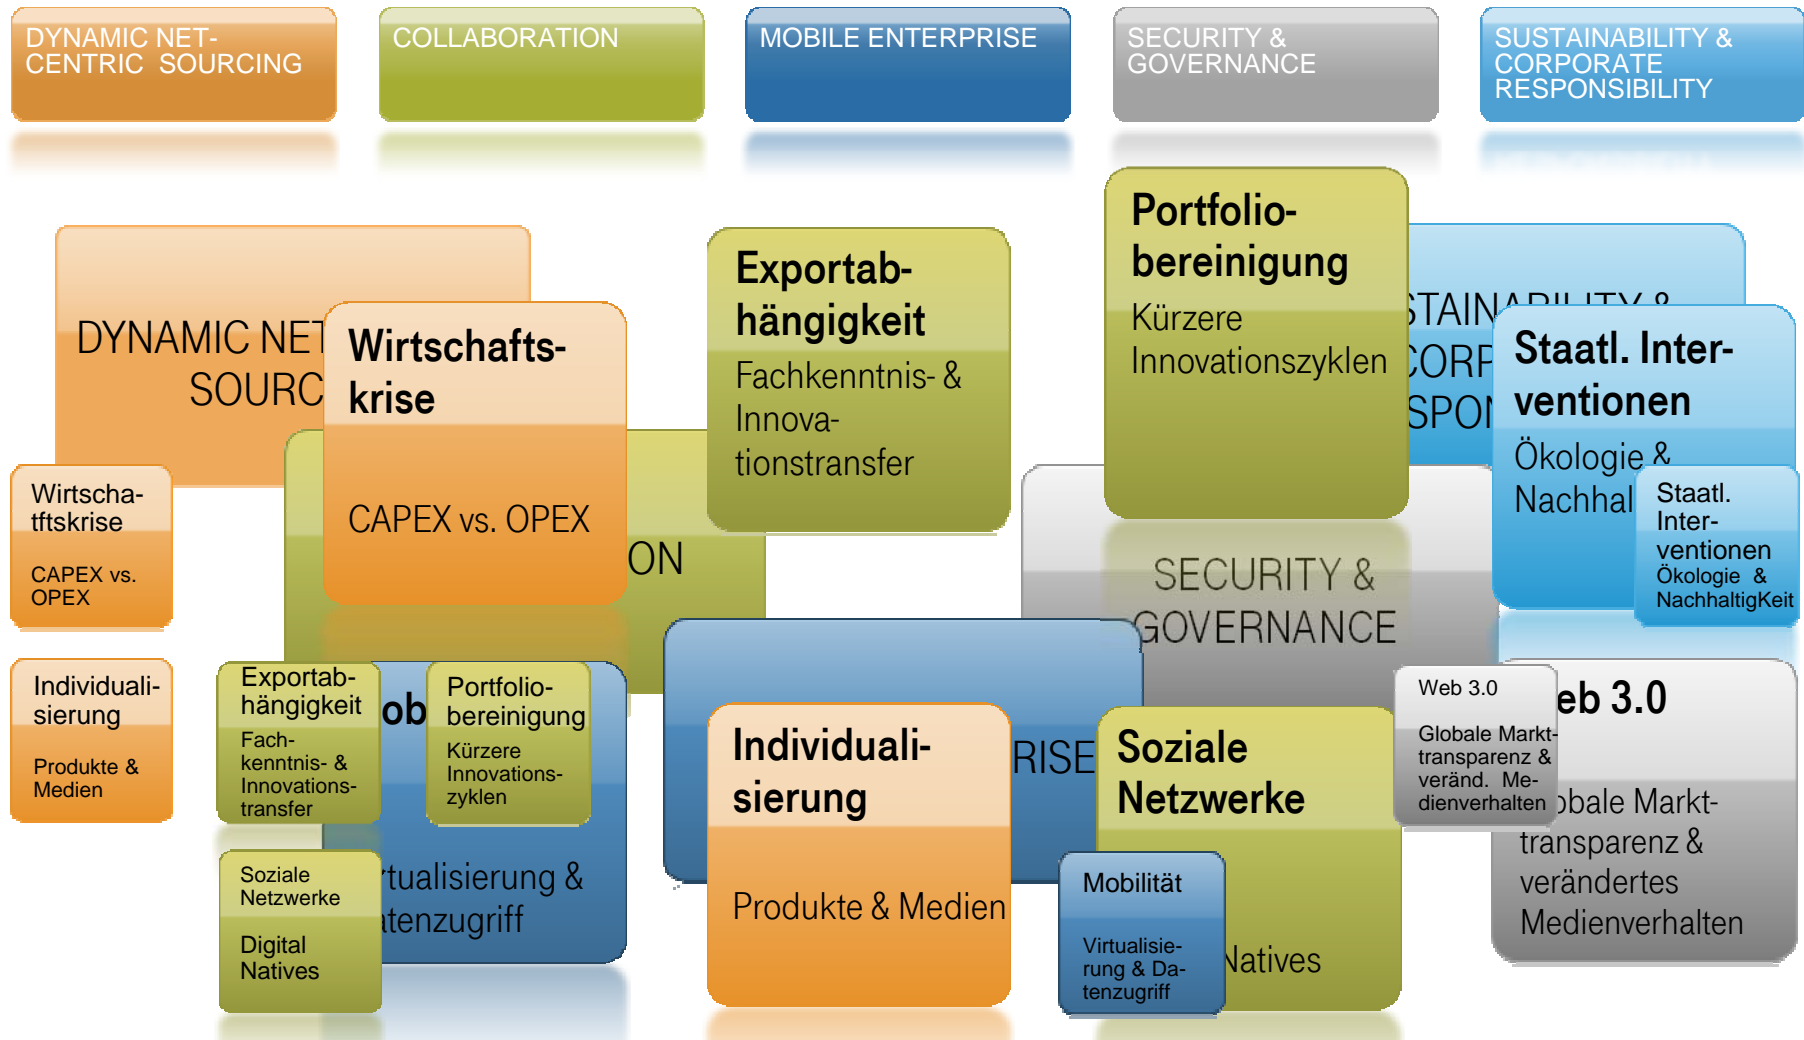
DYNAMIC NET-CENTRIC SOURCING

COLLABORATION

MOBILE ENTERPRISE

SECURITY & GOVERNANCE

SUSTAINABILITY & CORPORATE RESPONSIBILITY

DYNAMIC NET SOURC

Wirtschafts-krise

CAPEX vs. OPEX

ON

Exportab-hängigkeit

Fachkenntnis- & Innova-tionstransfer

Portfolio-bereinigung

Kürzere Innovationszyklen

STAINABILITY & CORP SPON

Staatl. Inter-ventionen

Ökologie & Nachhal

Staatl. Inter-ventionen Ökologie & NachhaltigKeit

SECURITY & GOVERNANCE

Wirtscha-tftskrise

CAPEX vs. OPEX

Individuali-sierung

Produkte & Medien

Exportab-hängigkeit

Fach-kenntnis- & Innovations-transfer

ob

Portfolio-bereinigung

Kürzere Innovations-zyklen

rtualisierung & atenzugriff

Soziale Netzwerke

Digital Natives

RISE

Individuali-sierung

Produkte & Medien

Soziale Netzwerke

Mobilität

Virtualisie-rung & Da-tenzugriff

Natives

Web 3.0

Globale Markt-transparenz & veränd. Me-dienverhalten

eb 3.0

obale Markt-transparenz & verändertes Medienverhalten